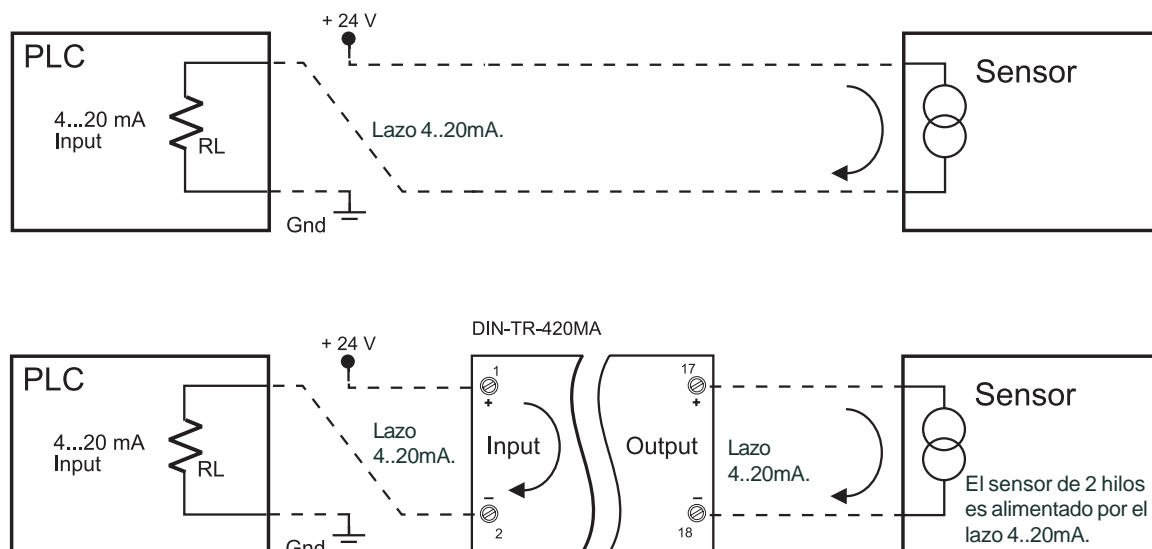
+ 24 V

PLC

4...20 mA
Input

RL

Lazo 4..20mA.

Gnd

Sensor

DIN-TR-420MA

+ 24 V

PLC

4...20 mA
Input

RL

Lazo
4..20mA.

Gnd

1
+
Input
−
2

17
+
Output
−
18

Lazo
4..20mA.

Sensor

El sensor de 2 hilos es alimentado por el lazo 4..20mA.